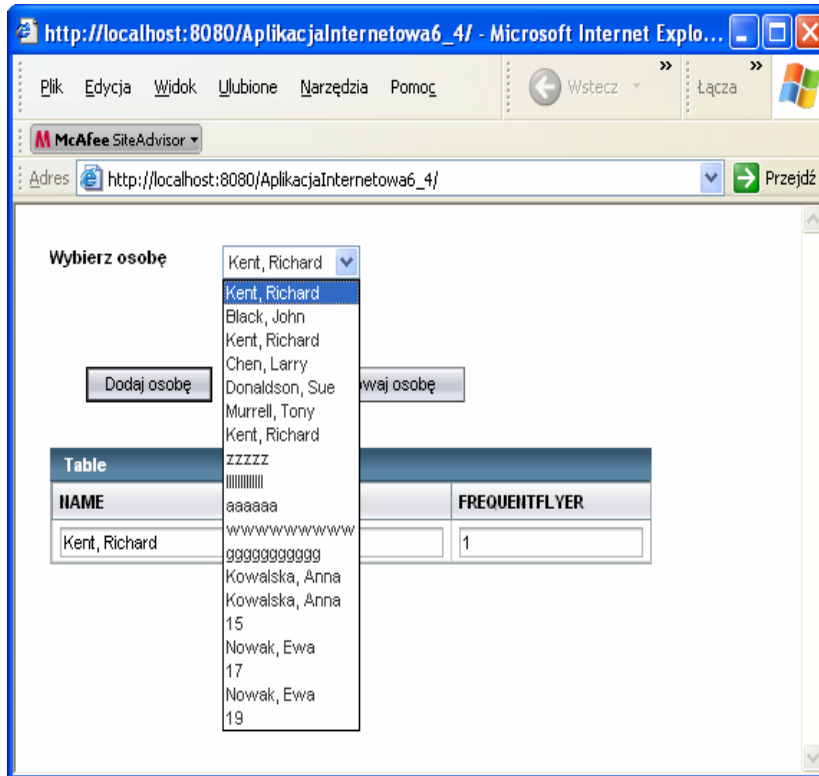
http://localhost:8080/AplikacjaInternetowa6_4/ - Microsoft Internet Explo...

Plik Edycja Widok Ulubione Narzędzia Pomoc Wstecz » Łącza »

McAfee SiteAdvisor

Adres http://localhost:8080/AplikacjaInternetowa6_4/ Przejdź

Wybierz osobę Kent, Richard

Kent, Richard
Black, John
Kent, Richard
Chen, Larry
Donaldson, Sue
Murrell, Tony
Kent, Richard
zzzzz
lllllllllll
aaaaaa
wwwwwwwwww
gggggggggg
Kowalska, Anna
Kowalska, Anna
15
Nowak, Ewa
17
Nowak, Ewa
19

Dodaj osobę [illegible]waj osobę

Table

| NAME | | FREQUENTFLYER |
|---|---|---|
| Kent, Richard | | 1 |